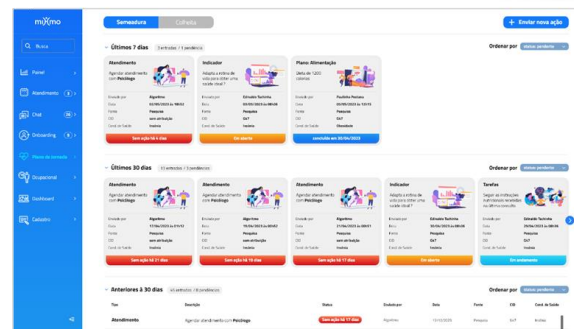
mymo

Busca

Painel

Atendimento

Chat

Onboarding

Plano de cuidado

Ocupacional

Dashboard

Cadastro

Semeadura

Colheita

Enviar nova ação

Últimos 7 dias 3 entradas / 1 pendência

Ordenar por

Atendimento
Agendar atendimento com Psicólogo

Enviado por Algoritmo
Data 03/05/2023 às 08h12
Fonte Pesquisa
CID sem atribuição
Coord. de Saúde Insônia

Sem ação há 6 dias

Indicador
Adapte a rotina de vida para obter uma saúde ideal?

Enviado por Edinaldo Tavinho
Data 03/05/2023 às 08h08
Fonte Pesquisa
CID G47
Coord. de Saúde Insônia

Em aberto

Plano: Alimentação
Dieta de 1200 calorias

Enviado por Paulinho Pestana
Data 03/05/2023 às 11h15
Fonte Pesquisa
CID G47
Coord. de Saúde Obesidade

concluído em 30/04/2023

Últimos 30 dias 11 entradas / 3 pendências

Ordenar por

Atendimento
Agendar atendimento com Psicólogo

Enviado por Algoritmo
Data 17/04/2023 às 21h12
Fonte Pesquisa
CID sem atribuição

Sem ação há 21 dias

Atendimento
Agendar atendimento com Psicólogo

Enviado por Algoritmo
Data 19/04/2023 às 08h20
Fonte Pesquisa
CID sem atribuição

Sem ação há 19 dias

Atendimento
Agendar atendimento com Psicólogo

Enviado por Algoritmo
Data 21/04/2023 às 08h01
Fonte Pesquisa
CID sem atribuição

Sem ação há 17 dias

Indicador
Adapte a rotina de vida para obter uma saúde ideal?

Enviado por Edinaldo Tavinho
Data 30/04/2023 às 08h08
Fonte Pesquisa
CID G47

Em aberto

Tarefas
Seguir as instruções nutricionais enviadas no último consulta

Enviado por Edinaldo Tavinho
Data 29/04/2023 às 08h08
Fonte Pesquisa
CID G47

Em andamento

Anteriores a 30 dias 46 entradas / 8 pendências

Ordenar por

| Tipo | Descrição | Status | Enviado por | Data | Fonte | CID | Coord. de Saúde |
|---|---|---|---|---|---|---|---|
| Atendimento | Agendar atendimento com Psicólogo | Sem ação há 17 dias | Algoritmo | 13/03/2023 | Pesquisa | G47 | Insônia |